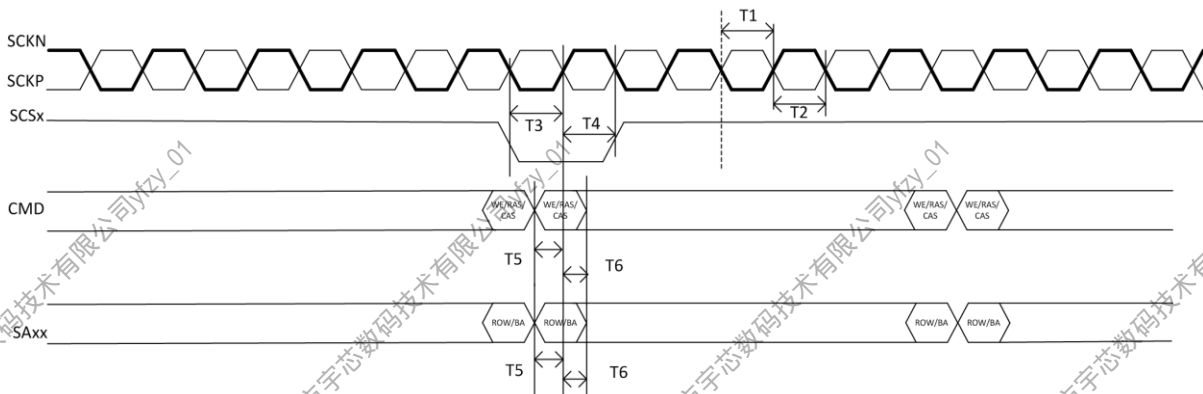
T1

SCKN

SCKP

T2

SCSx

T3

T4

CMD

WE/RAS/CAS

WE/RAS/CAS

WE/RAS/CAS

WE/RAS/CAS

T5

T6

SAxx

ROW/BA

ROW/BA

ROW/BA

ROW/BA

T5

T6

宇芯数码技术有限公司yfzy_01

宇芯数码技术有限公司yfzy_01

宇芯数码技术有限公司yfzy_01